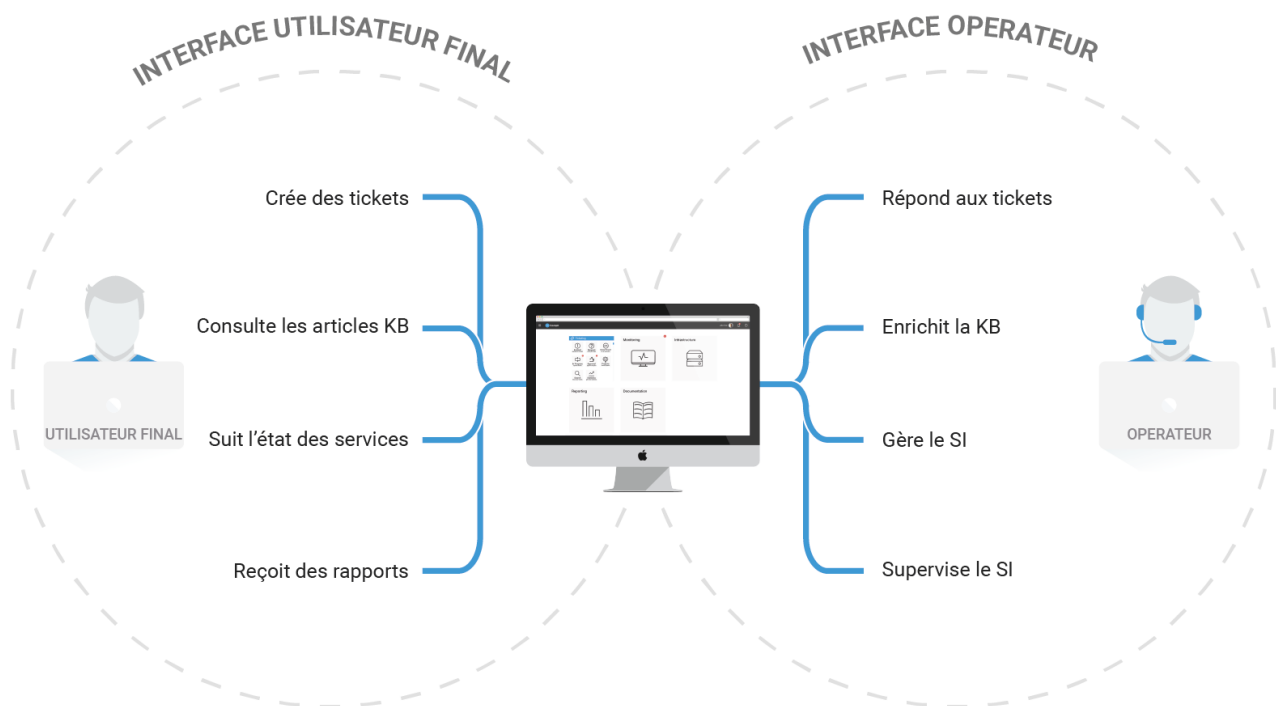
INTERFACE UTILISATEUR FINAL

INTERFACE OPERATEUR

Crée des tickets

Consulte les articles KB

Suit l’état des services

Reçoit des rapports

UTILISATEUR FINAL

Répond aux tickets

Enrichit la KB

Gère le SI

Supervise le SI

OPERATEUR

Monitoring

Infrastructure

Reporting

Documentation